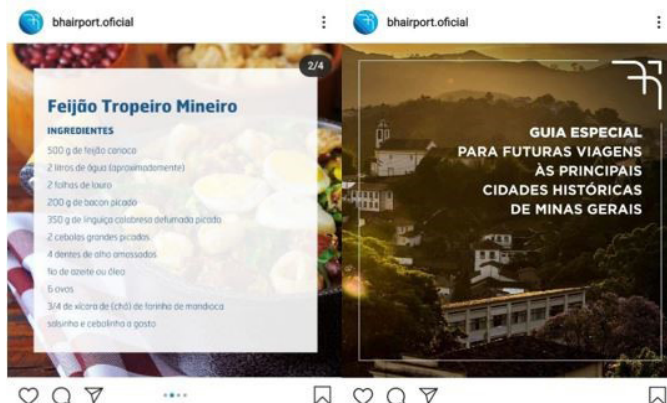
bhairport.oficial

2/4

Feijão Tropeiro Mineiro

INGREDIENTES

500 g de feijão carioca

2 litros de água (aproximadamente)

2 folhas de louro

200 g de bacon picado

350 g de linguiça calabresa defumada picada

2 cebolas grandes picadas

4 dentes de alho amassados

fio de azeite ou óleo

6 ovos

3/4 de xícara de (chá) de farinha de mandioca

salsinha e cebolinha a gosto

bhairport.oficial

GUIA ESPECIAL
PARA FUTURAS VIAGENS
ÀS PRINCIPAIS
CIDADES HISTÓRICAS
DE MINAS GERAIS